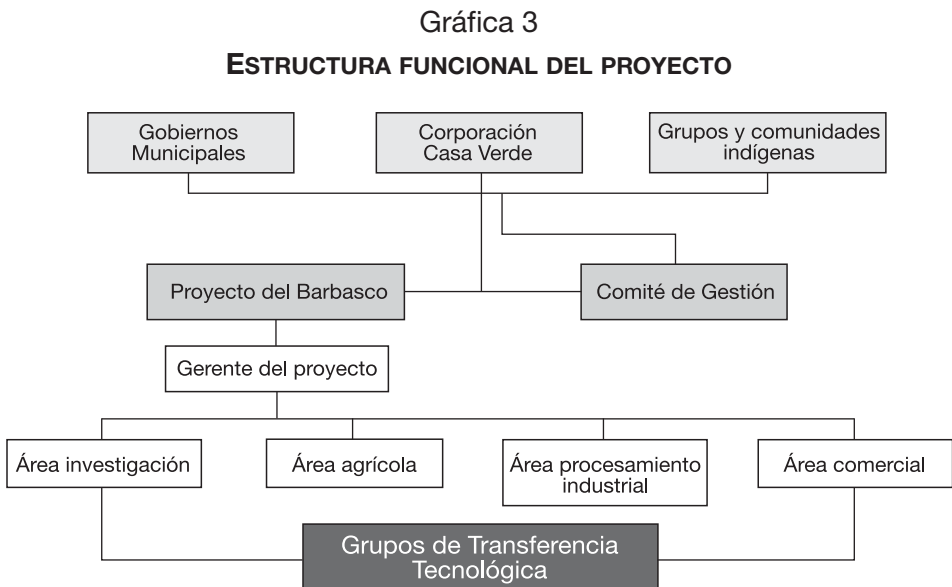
Gráfica 3

Estructura funcional del proyecto

Gobiernos Municipales

Corporación Casa Verde

Grupos y comunidades indígenas

Proyecto del Barbasco

Comité de Gestión

Gerente del proyecto

Área investigación

Área agrícola

Área procesamiento industrial

Área comercial

Grupos de Transferencia Tecnológica